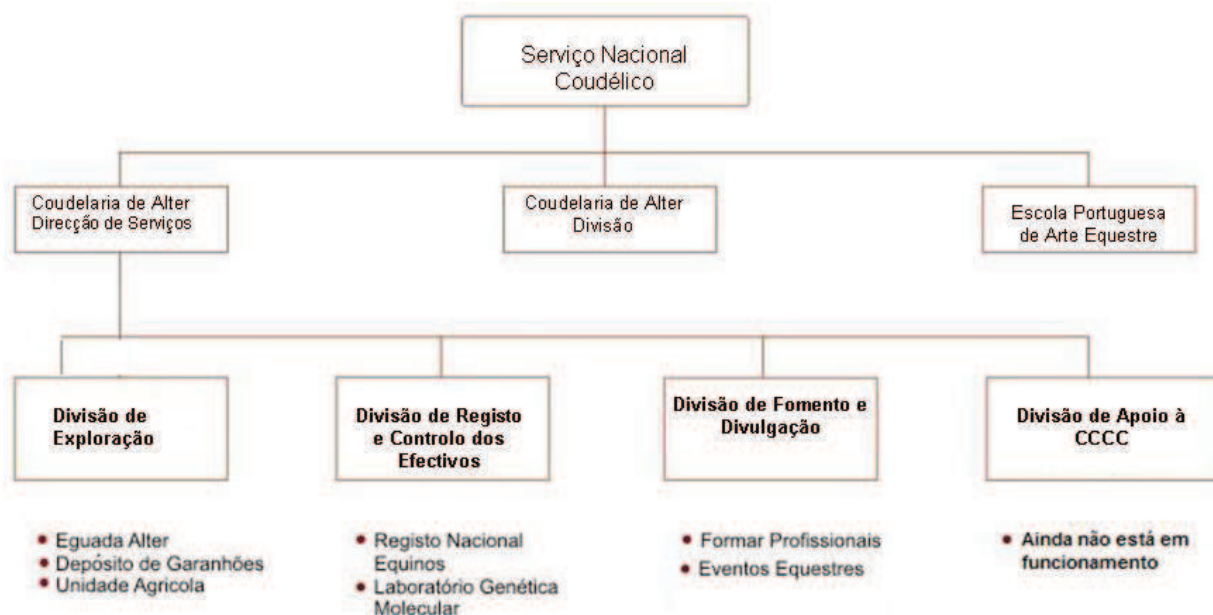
Serviço Nacional Coudélico

Coudelaria de Alter Direcção de Serviços

Coudelaria de Alter Divisão

Escola Portuguesa de Arte Equestre

Divisão de Exploração

Divisão de Registo e Controlo dos Efectivos

Divisão de Fomento e Divulgação

Divisão de Apoio à CCCC

• Eguada Alter
• Depósito de Garanhões
• Unidade Agricola

• Registo Nacional Equinos
• Laboratório Genética Molecular

• Formar Profissionais
• Eventos Equestres

• Ainda não está em funcionamento